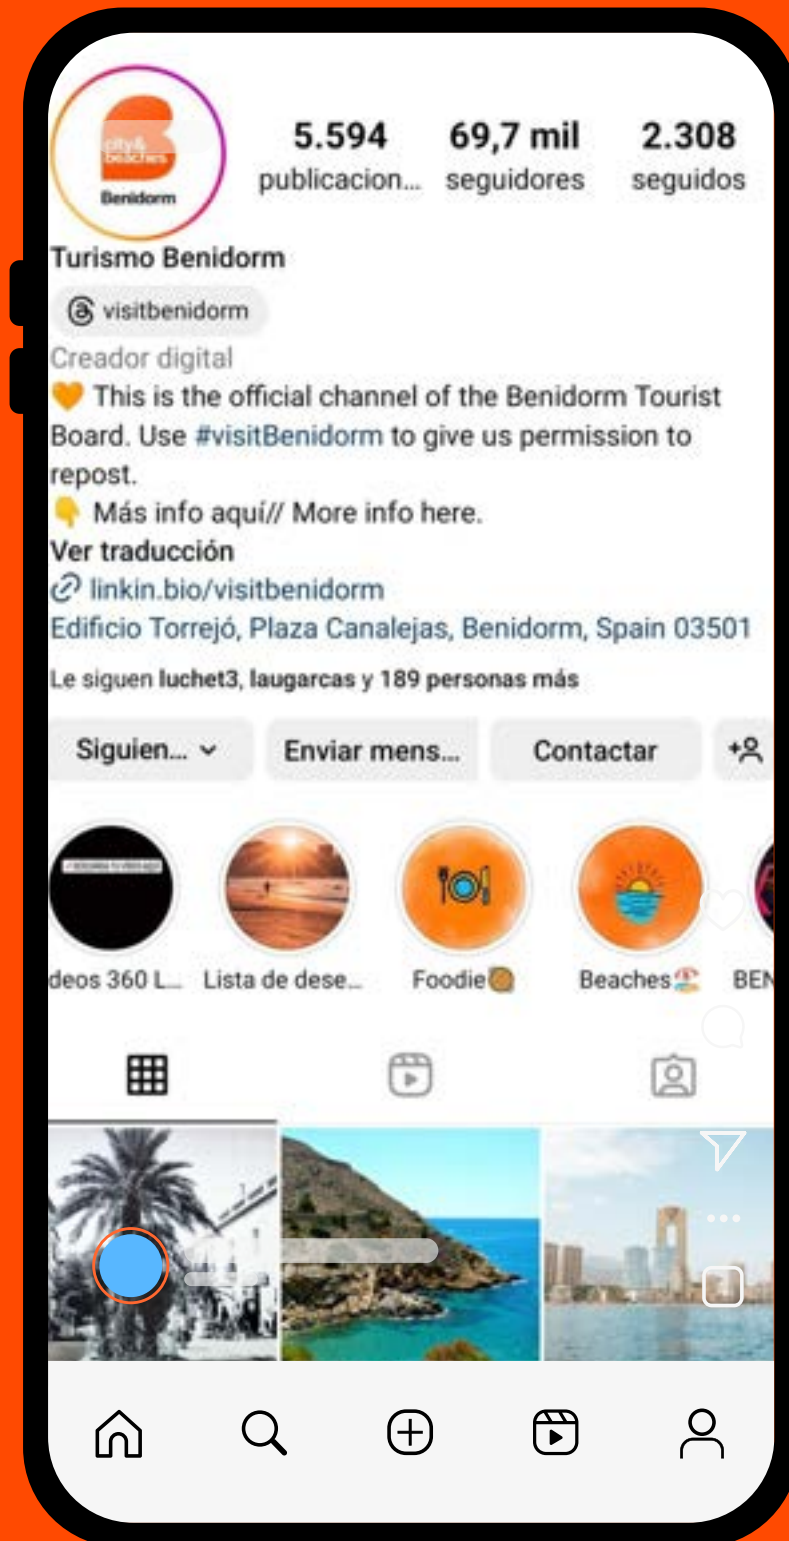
city & beaches
Benidorm

5.594
publicacion...
69,7 mil
seguidores
2.308
seguidos

Turismo Benidorm
visitbenidorm
Creador digital
🧡 This is the official channel of the Benidorm Tourist Board. Use #visitBenidorm to give us permission to repost.
👇 Más info aquí// More info here.
Ver traducción
linkin.bio/visitbenidorm
Edificio Torrejó, Plaza Canalejas, Benidorm, Spain 03501
Le siguen luchet3, laugarcas y 189 personas más

Siguien...
Enviar mens...
Contactar

deos 360 L...
Lista de dese...
Foodie
Beaches
BEN